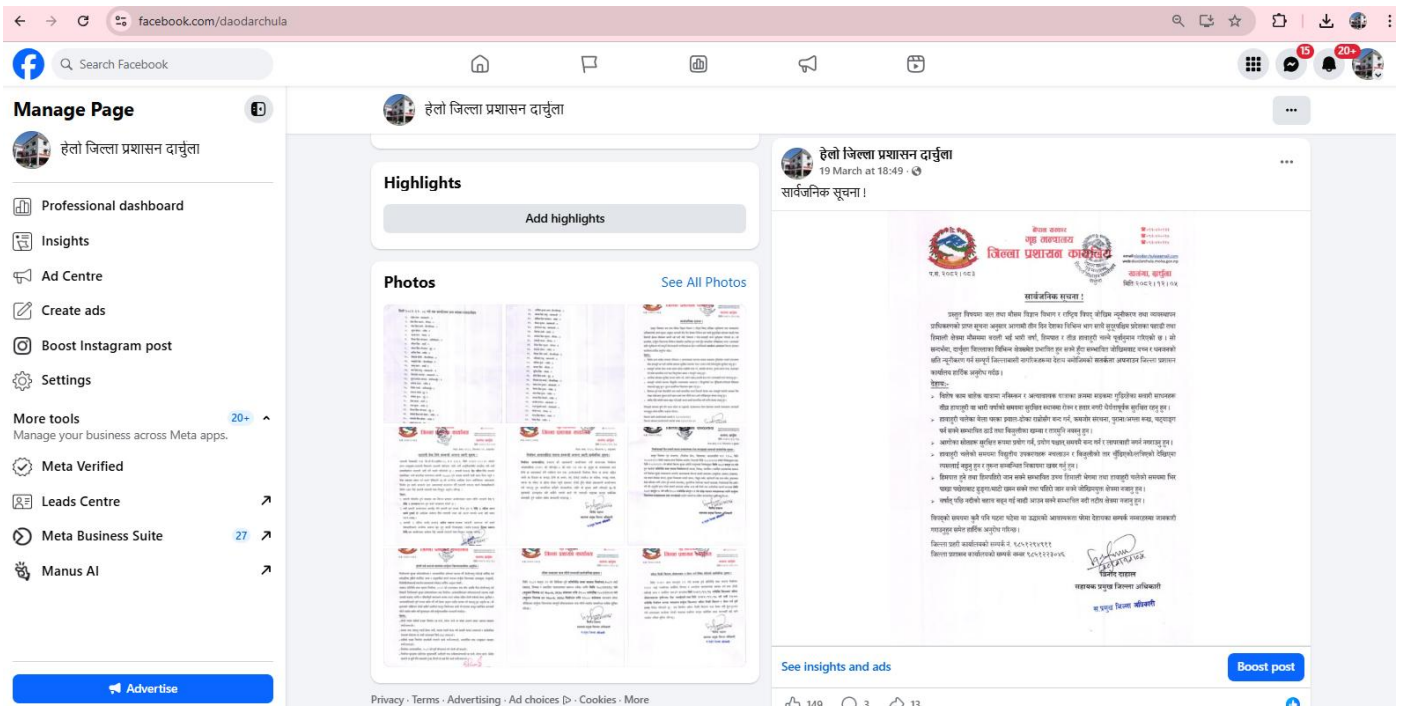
facebook.com/daodarchula

Search Facebook

15 20+

Manage Page

हेलो जिल्ला प्रशासन दार्चुला

Professional dashboard

Insights

Ad Centre

Create ads

Boost Instagram post

Settings

More tools 20+
Manage your business across Meta apps.

Meta Verified

Leads Centre

Meta Business Suite 27

Manus AI

Advertise

हेलो जिल्ला प्रशासन दार्चुला

Highlights

Add highlights

Photos

See All Photos

Privacy · Terms · Advertising · Ad choices · Cookies · More

हेलो जिल्ला प्रशासन दार्चुला
19 March at 18:49 ·

सार्वजनिक सूचना !

नेपाल सरकार
गृह मन्त्रालय
जिल्ला प्रशासन कार्यालय
दार्चुला

सार्वजनिक सूचना !

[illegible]

See insights and ads

Boost post

149 3 13